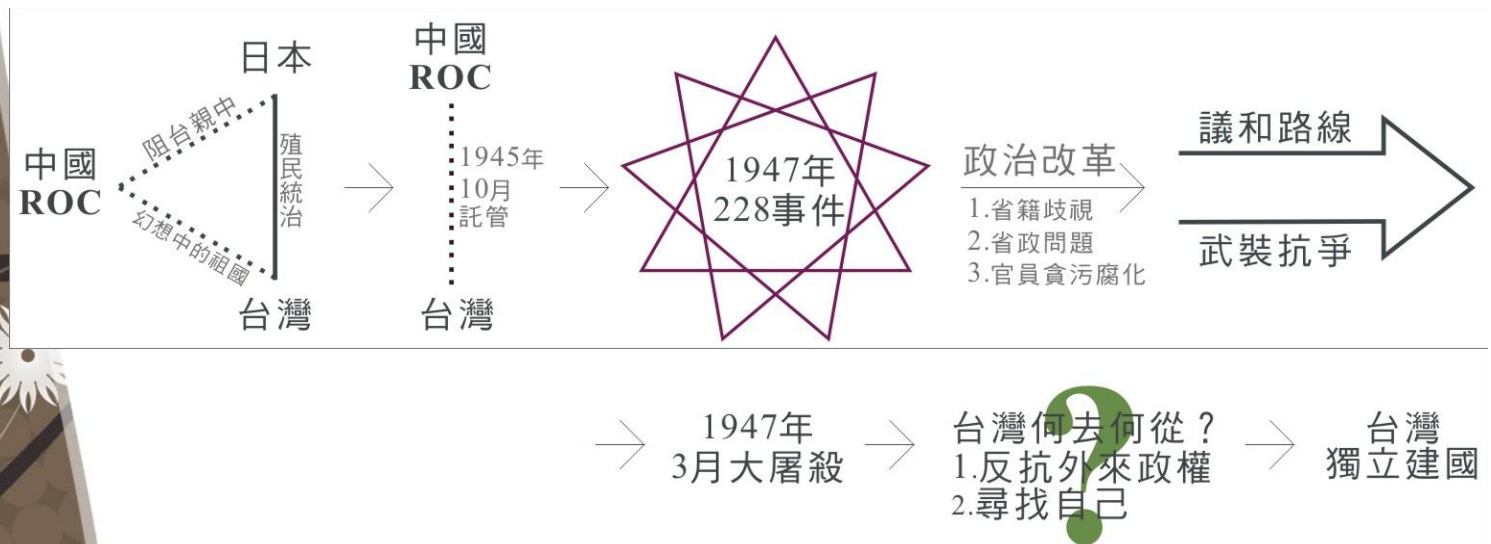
中國
ROC

阻台親中
幻想中的祖國

日本
殖民統治
台灣

中國
ROC
1945年
10月
託管
台灣

1947年
228事件

政治改革
1.省籍歧視
2.省政問題
3.官員貪污腐化

議和路線
武裝抗爭

1947年
3月大屠殺

台灣何去何從？
1.反抗外來政權
2.尋找自己

台灣
獨立建國